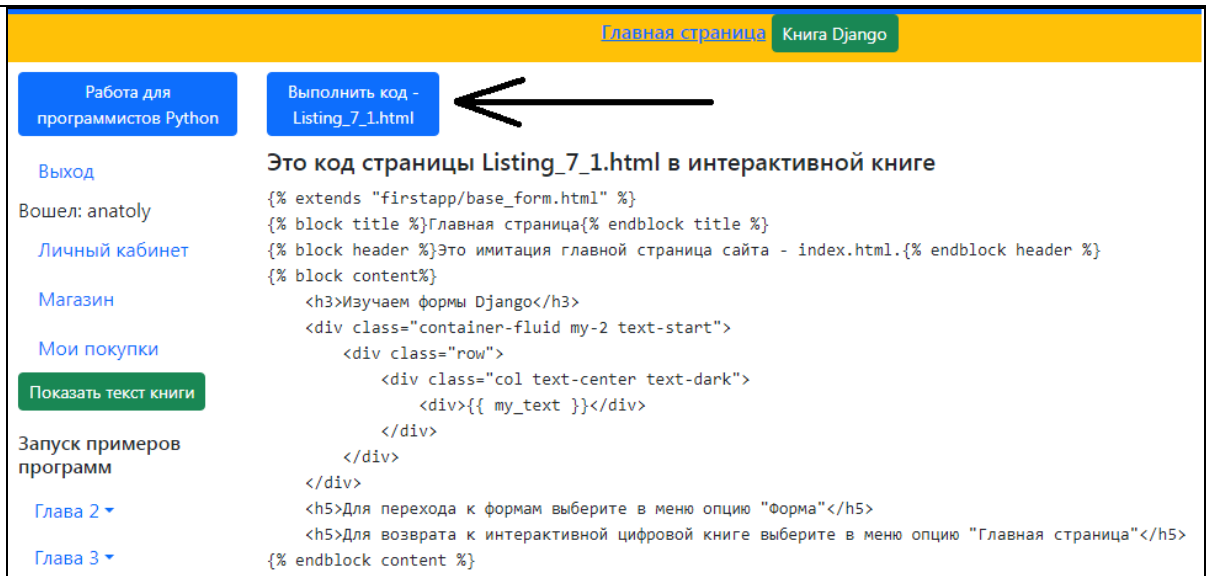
Главная страница Книга Django

Работа для программистов Python

Выход

Вошел: anatoly

Личный кабинет

Магазин

Мои покупки

Показать текст книги

Запуск примеров программ

Глава 2 ▾

Глава 3 ▾

Выполнить код - Listing_7_1.html

Это код страницы Listing_7_1.html в интерактивной книге

{% extends "firstapp/base_form.html" %}
{% block title %}Главная страница{% endblock title %}
{% block header %}Это имитация главной страница сайта - index.html.{% endblock header %}
{% block content%}
<h3>Изучаем формы Django</h3>
<div class="container-fluid my-2 text-start">
<div class="row">
<div class="col text-center text-dark">
<div>{{ my_text }}</div>
</div>
</div>
</div>
<h5>Для перехода к формам выберите в меню опцию "Форма"</h5>
<h5>Для возврата к интерактивной цифровой книге выберите в меню опцию "Главная страница"</h5>
{% endblock content %}